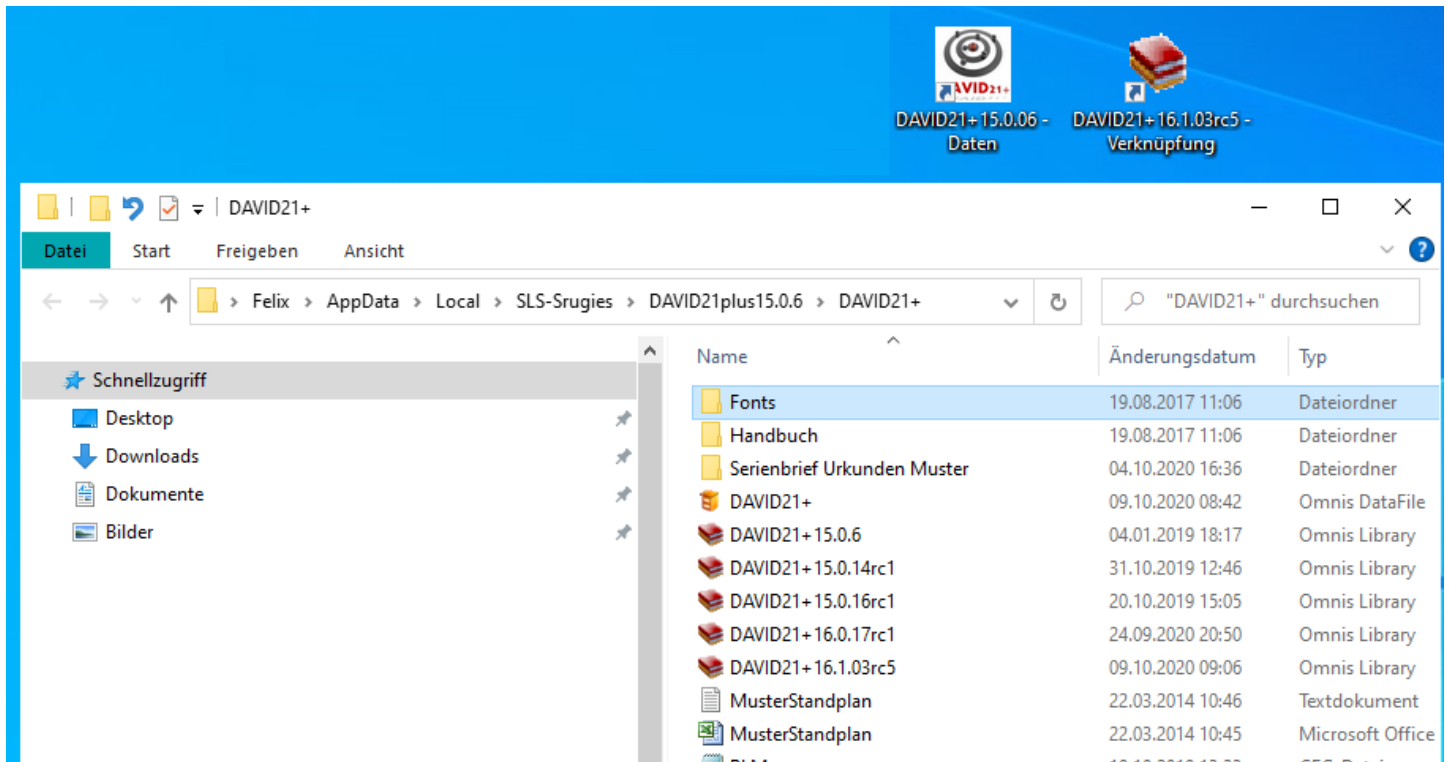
AVID21+

DAVID21+15.0.06 - Daten

DAVID21+16.1.03rc5 - Verknüpfung

DAVID21+

Datei Start Freigeben Ansicht

> Felix > AppData > Local > SLS-Srugies > DAVID21plus15.0.6 > DAVID21+

"DAVID21+" durchsuchen

Schnellzugriff
Desktop
Downloads
Dokumente
Bilder

| Name | Änderungsdatum | Typ |
|---|---|---|
| Fonts | 19.08.2017 11:06 | Dateiordner |
| Handbuch | 19.08.2017 11:06 | Dateiordner |
| Serienbrief Urkunden Muster | 04.10.2020 16:36 | Dateiordner |
| DAVID21+ | 09.10.2020 08:42 | Omnis DataFile |
| DAVID21+15.0.6 | 04.01.2019 18:17 | Omnis Library |
| DAVID21+15.0.14rc1 | 31.10.2019 12:46 | Omnis Library |
| DAVID21+15.0.16rc1 | 20.10.2019 15:05 | Omnis Library |
| DAVID21+16.0.17rc1 | 24.09.2020 20:50 | Omnis Library |
| DAVID21+16.1.03rc5 | 09.10.2020 09:06 | Omnis Library |
| MusterStandplan | 22.03.2014 10:46 | Textdokument |
| MusterStandplan | 22.03.2014 10:45 | Microsoft Office |